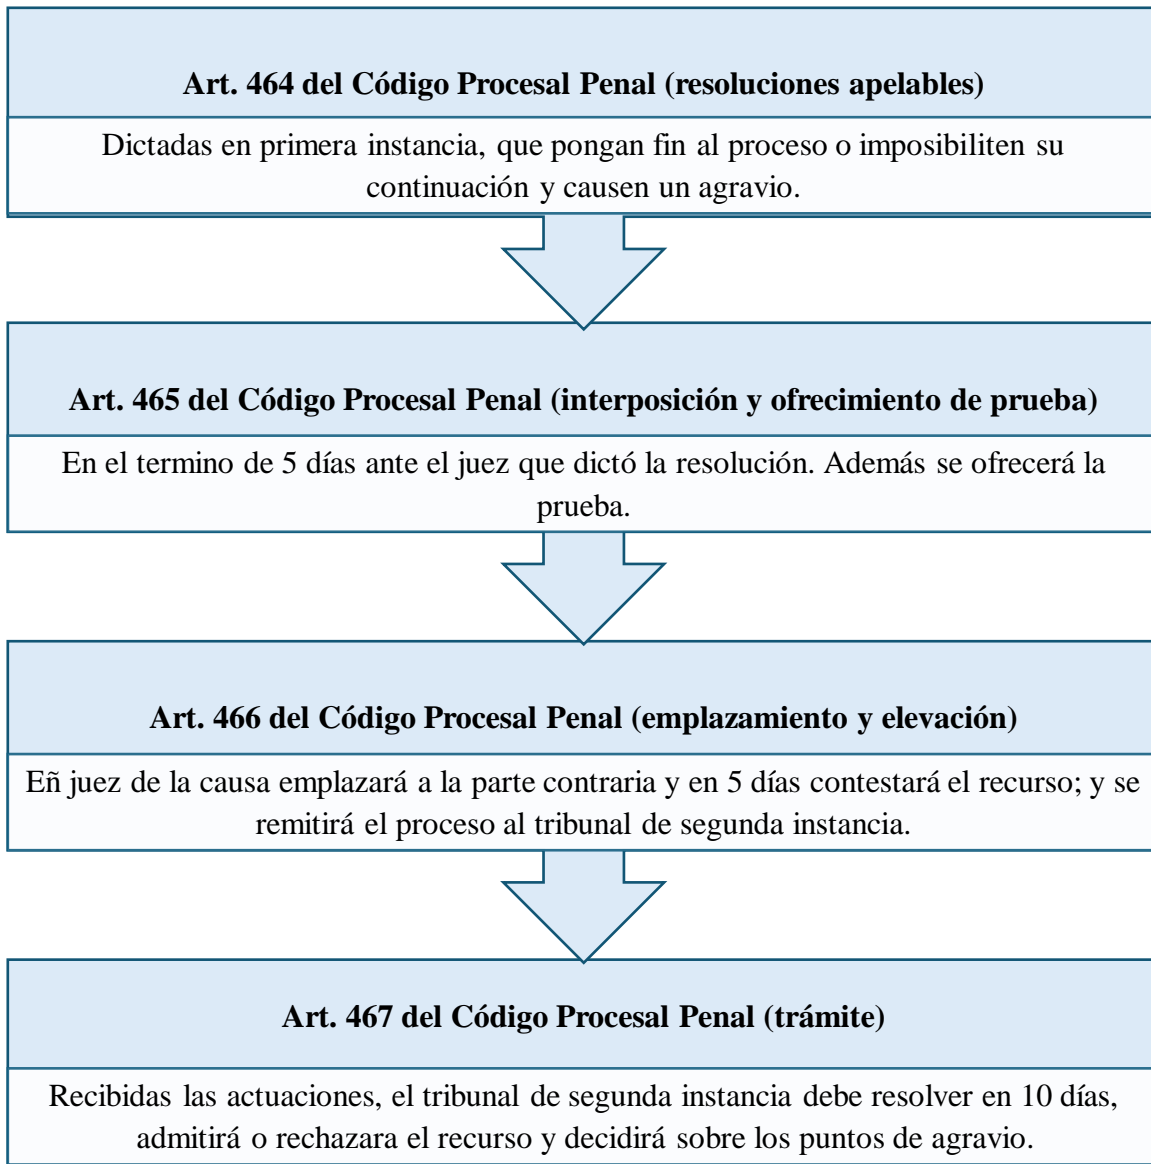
Art. 464 del Código Procesal Penal (resoluciones apelables)

Dictadas en primera instancia, que pongan fin al proceso o imposibiliten su continuación y causen un agravio.

Art. 465 del Código Procesal Penal (interposición y ofrecimiento de prueba)

En el termino de 5 días ante el juez que dictó la resolución. Además se ofrecerá la prueba.

Art. 466 del Código Procesal Penal (emplazamiento y elevación)

Eñ juez de la causa emplazará a la parte contraria y en 5 días contestará el recurso; y se remitirá el proceso al tribunal de segunda instancia.

Art. 467 del Código Procesal Penal (trámite)

Recibidas las actuaciones, el tribunal de segunda instancia debe resolver en 10 días, admitirá o rechazara el recurso y decidirá sobre los puntos de agravio.